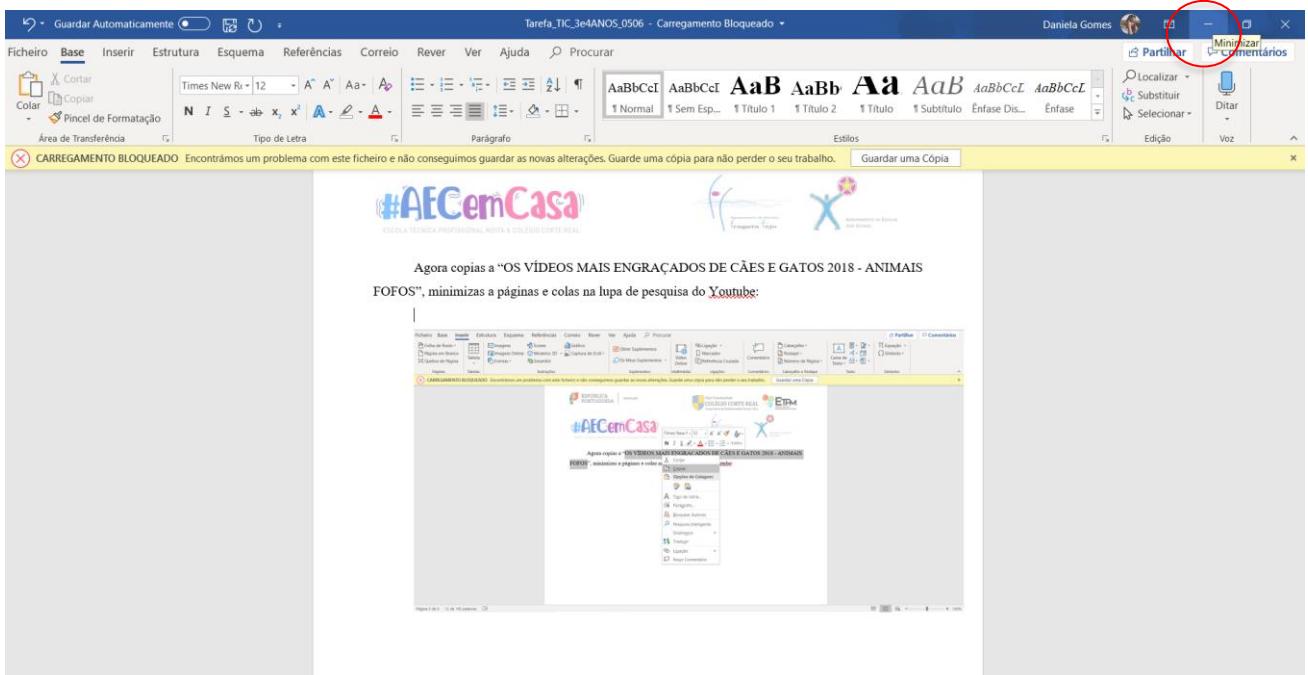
Guardar Automaticamente Tarefa_TIC_3e4ANOS_0506 - Carregamento Bloqueado Daniela Gomes Minimizar

Ficheiro Base Inserir Estrutura Esquema Referências Correio Rever Ver Ajuda Procurar Partilhar Comentários

Cortar Copiar Colar Pincel de Formatação Área de Transferência

Times New Ro 12 Tipo de Letra

Parágrafo

AaBbCcI ¶ Normal AaBbCcI ¶ Sem Esp... AaB ¶ Título 1 AaBb ¶ Título 2 Aa ¶ Título AaB ¶ Subtítulo AaBbCcL Ênfase Dis... AaBbCcL Ênfase

Estilos

Localizar Substituir Selecionar Edição

Ditar Voz

CARREGAMENTO BLOQUEADO Encontrámos um problema com este ficheiro e não conseguimos guardar as novas alterações. Guarde uma cópia para não perder o seu trabalho. Guardar uma Cópia

#AECemCasa

ESCOLA TÉCNICA PROFISSIONAL MOITA & COLÉGIO CORTE REAL

Agora copias a “OS VÍDEOS MAIS ENGRAÇADOS DE CÃES E GATOS 2018 - ANIMAIS FOFOS”, minimizas a páginas e colas na lupa de pesquisa do Youtube:

#AECemCasa

COLÉGIO CORTE REAL

ETPM

Agora copias a “OS VÍDEOS MAIS ENGRAÇADOS DE CÃES E GATOS 2018 - ANIMAIS FOFOS”, minimizas a páginas e colas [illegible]

Cortar
Copiar
Opções de Colagem:
Tipo de letra...
Parágrafo...
Procura Inteligente
Traduzir
Ligação
Novo Comentário